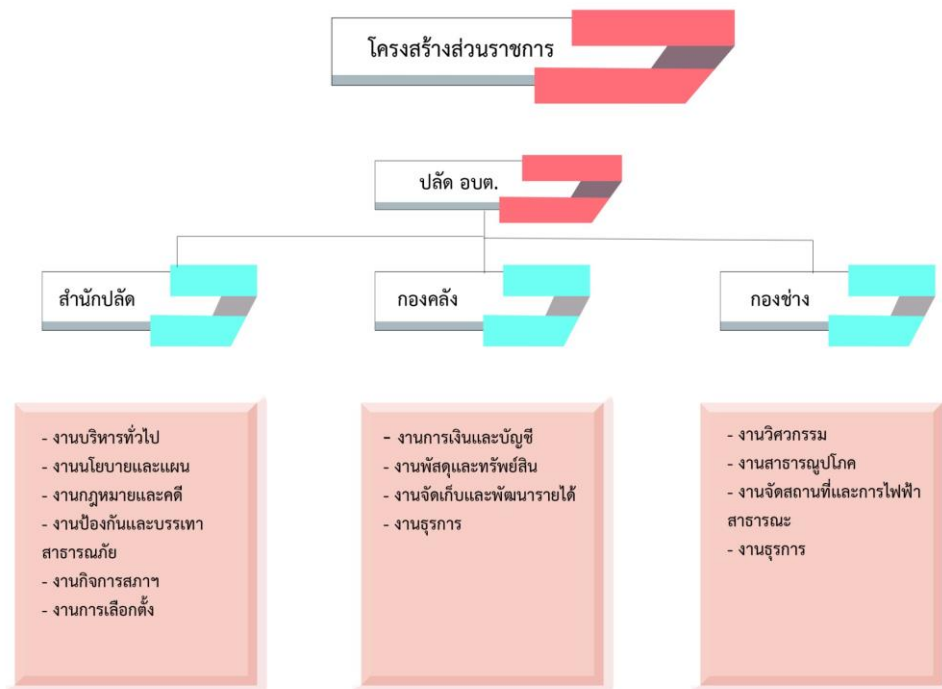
โครงสร้างส่วนราชการ

ปลัด อบต.

สำนักปลัด

กองคลัง

กองช่าง

- งานบริหารทั่วไป
- งานนโยบายและแผน
- งานกฎหมายและคดี
- งานป้องกันและบรรเทาสาธารณภัย
- งานกิจการสภาฯ
- งานการเลือกตั้ง

- งานการเงินและบัญชี
- งานพัสดุและทรัพย์สิน
- งานจัดเก็บและพัฒนารายได้
- งานธุรการ

- งานวิศวกรรม
- งานสาธารณูปโภค
- งานจัดสถานที่และการไฟฟ้าสาธารณะ
- งานธุรการ